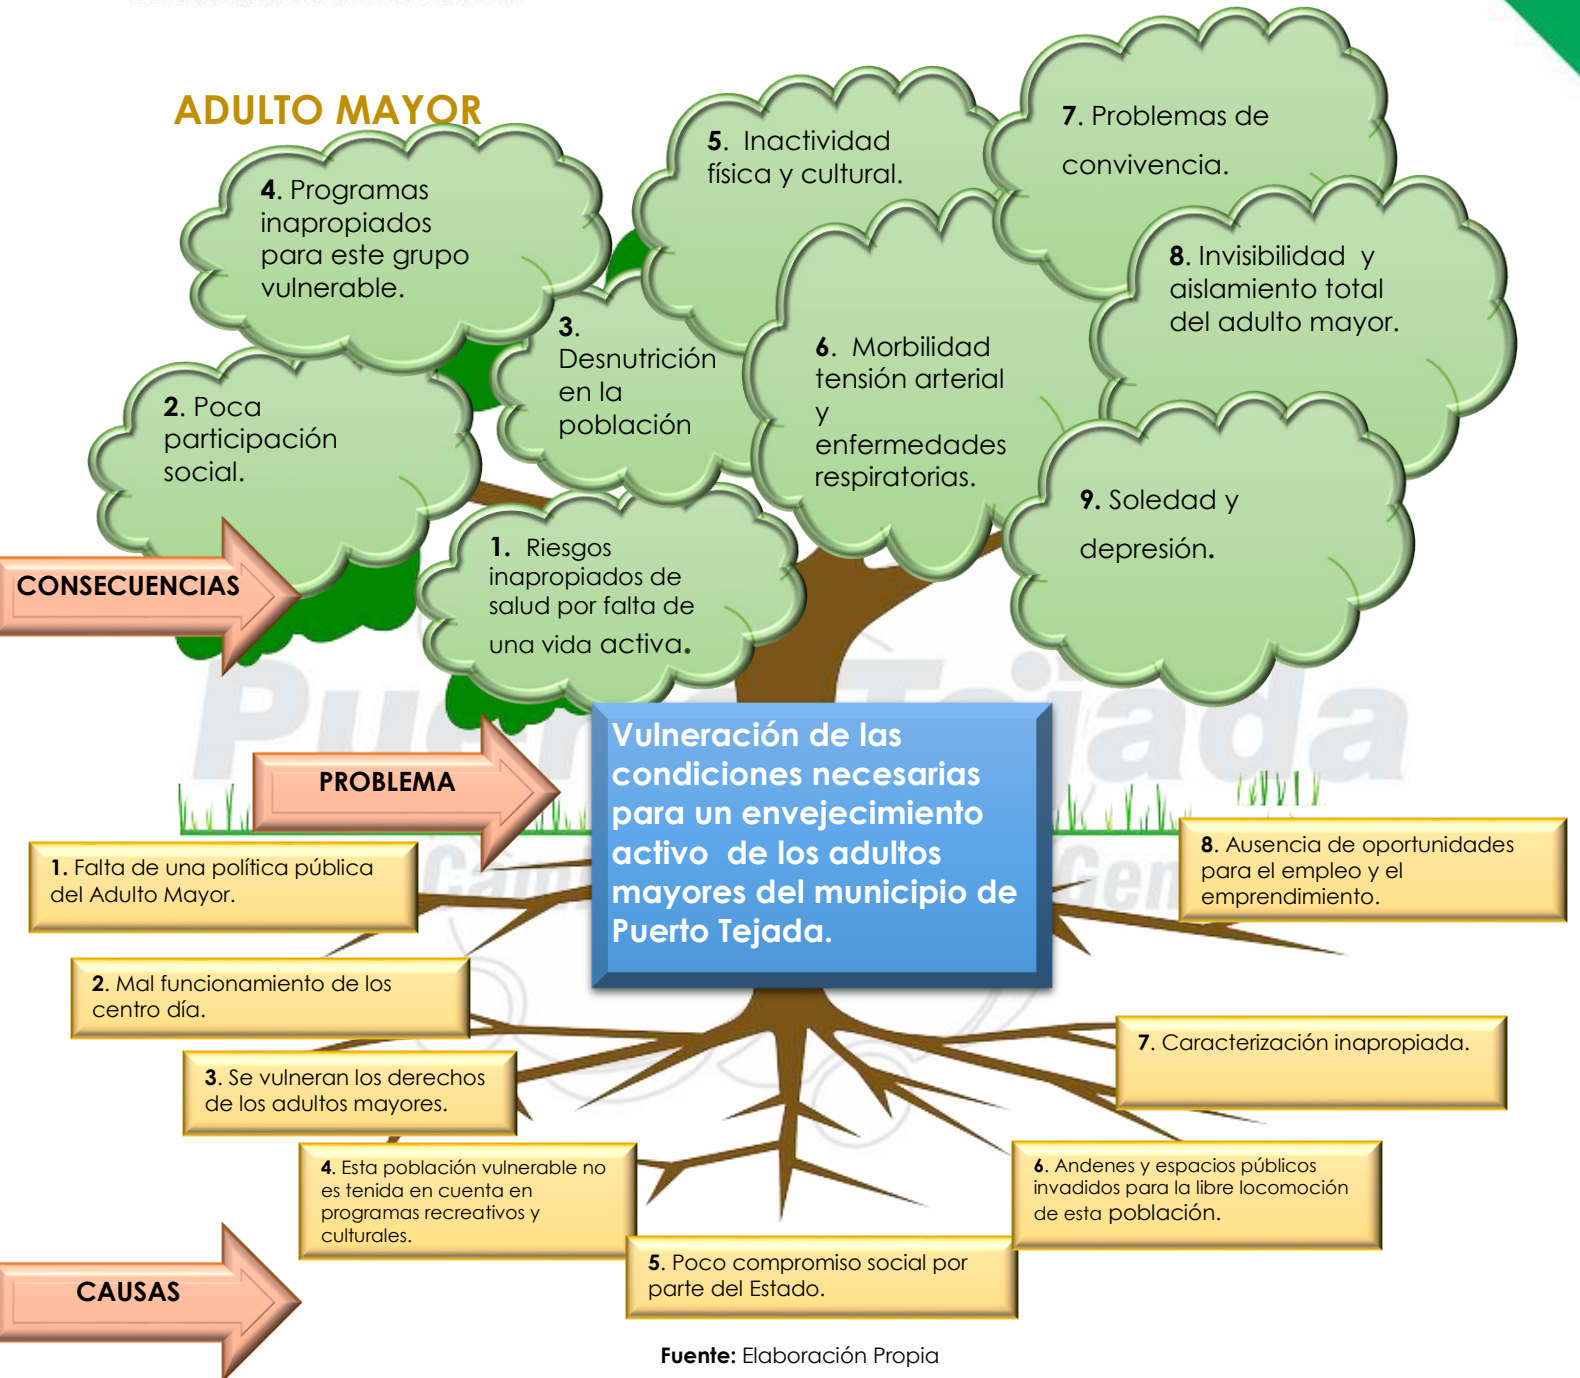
ADULTO MAYOR

4. Programas inapropiados para este grupo vulnerable.

5. Inactividad física y cultural.

7. Problemas de convivencia.

8. Invisibilidad y aislamiento total del adulto mayor.

3. Desnutrición en la población

6. Morbilidad tensión arterial y enfermedades respiratorias.

2. Poca participación social.

9. Soledad y depresión.

1. Riesgos inapropiados de salud por falta de una vida activa.

CONSECUENCIAS

PROBLEMA

Vulneración de las condiciones necesarias para un envejecimiento activo de los adultos mayores del municipio de Puerto Tejada.

1. Falta de una política pública del Adulto Mayor.

2. Mal funcionamiento de los centro día.

3. Se vulneran los derechos de los adultos mayores.

4. Esta población vulnerable no es tenida en cuenta en programas recreativos y culturales.

5. Poco compromiso social por parte del Estado.

6. Andenes y espacios públicos invadidos para la libre locomoción de esta población.

7. Caracterización inapropiada.

8. Ausencia de oportunidades para el empleo y el emprendimiento.

CAUSAS

Fuente: Elaboración Propia